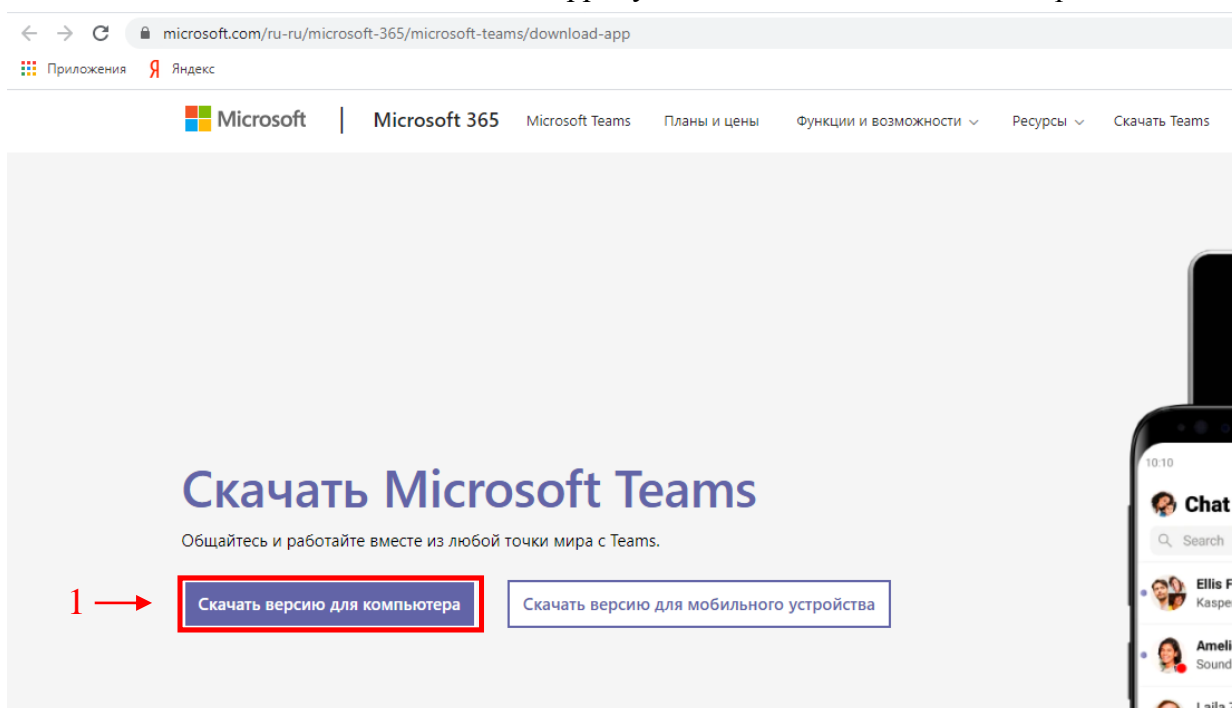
microsoft.com/ru-ru/microsoft-365/microsoft-teams/download-app

Приложения Яндекс

Microsoft | Microsoft 365 Microsoft Teams Планы и цены Функции и возможности Ресурсы Скачать Teams

Скачать Microsoft Teams

Общайтесь и работайте вместе из любой точки мира с Teams.

1 Скачать версию для компьютера Скачать версию для мобильного устройства

10:10

Chat

Search

Ellis F
Kaspe

Ameli
Sound

Laila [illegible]